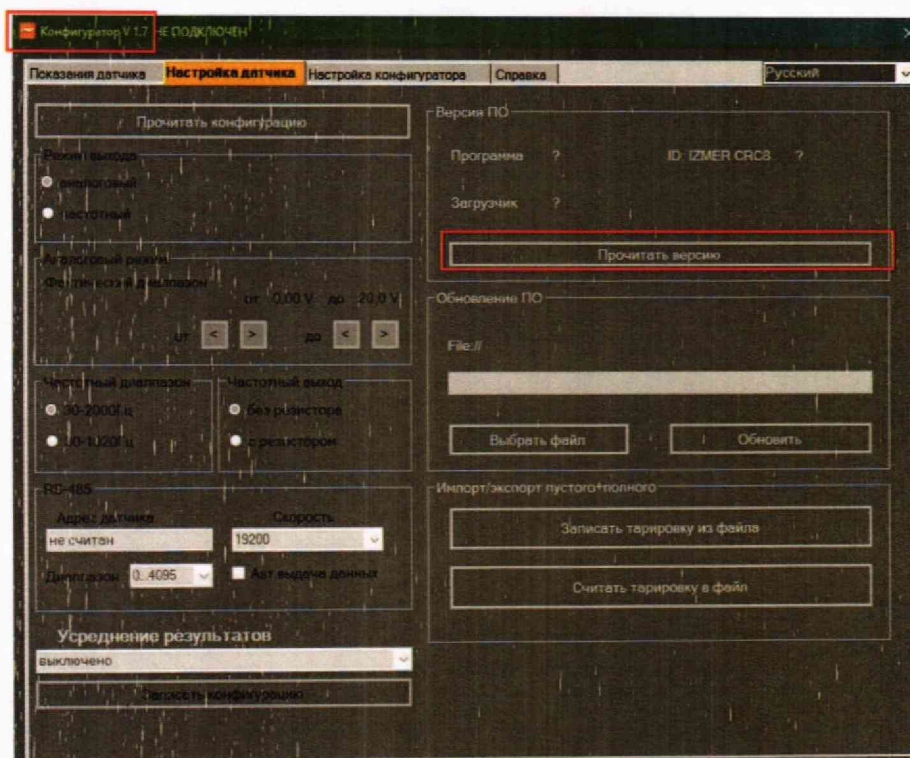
Конфигуратор V 1.7 НЕ ПОДКЛЮЧЕН

Показания датчика | Настройка датчика | Настройка конфигуратора | Справка | Русский

Прочитать конфигурацию

Режим выхода
аналоговый
частотный

Аналоговый режим
Фактический диапазон
от 0,00 V до 20,0 V
от < > до < >

Частотный диапазон
30-2000Гц
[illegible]-1020Гц

Частотный выход
без резистора
с резистором

RS-485
Адрес датчика
не считан
Скорость
19200
Диапазон 0...4095
Авт выдача данных

Усреднение результатов
выключено

Записать конфигурацию

Версия ПО
Программа ?
ID: IZMER CRC8 ?
Загрузчик ?

Прочитать версию

Обновление ПО
File://

Выбрать файл
Обновить

Импорт/экспорт пустого+полного
Записать тарировку из файла
Считать тарировку в файл